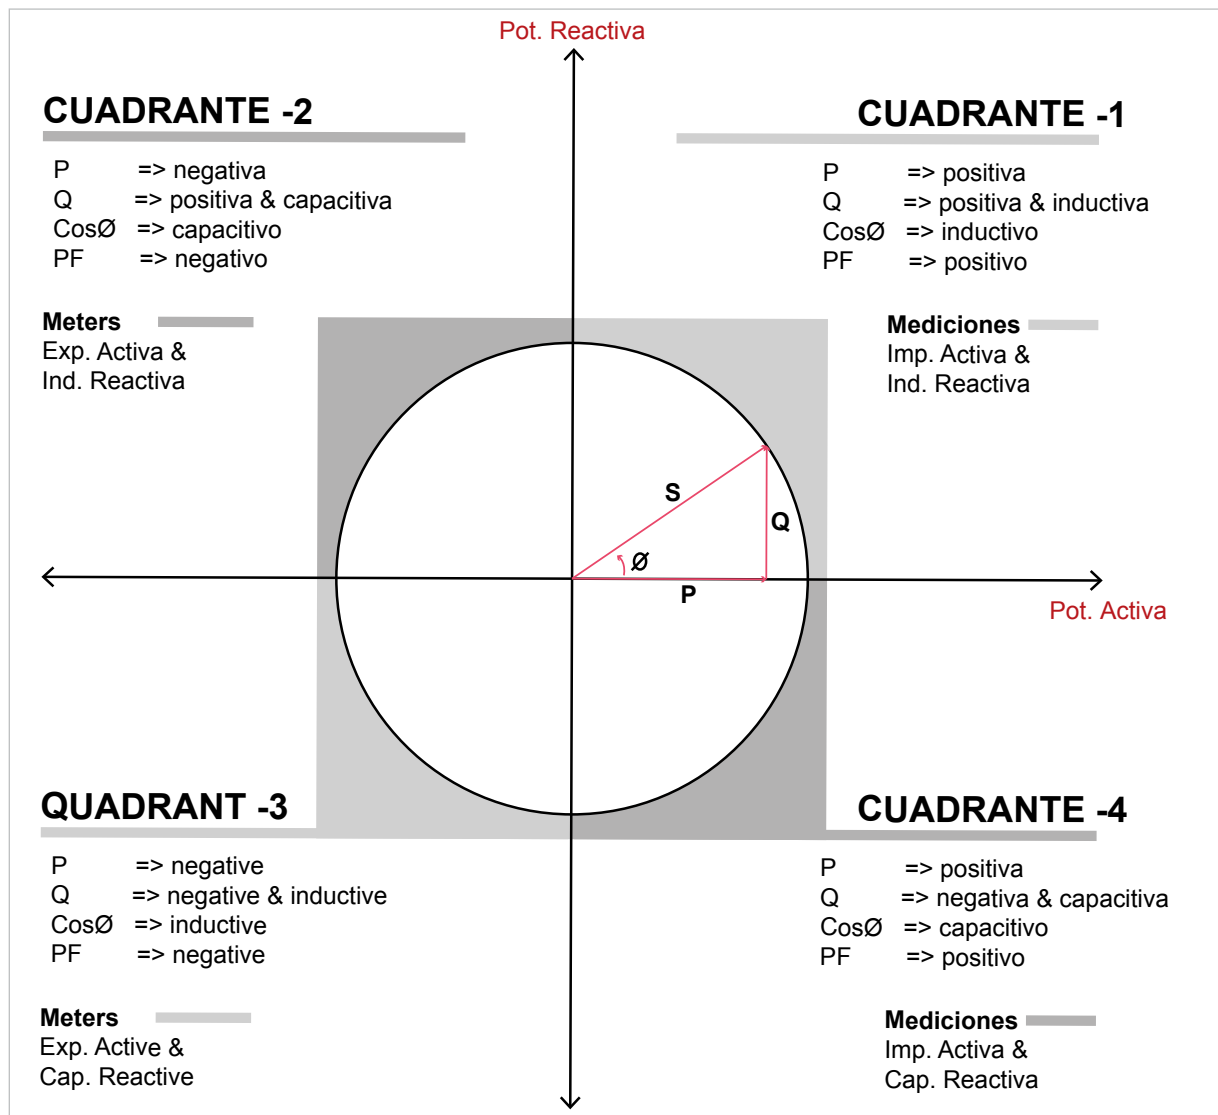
Pot. Reactiva

CUADRANTE -2

P => negativa
Q => positiva & capacitiva
CosØ => capacitivo
PF => negativo

CUADRANTE -1

P => positiva
Q => positiva & inductiva
CosØ => inductivo
PF => positivo

Meters
Exp. Activa &
Ind. Reactiva

Mediciones
Imp. Activa &
Ind. Reactiva

S
Q
Ø
P

Pot. Activa

QUADRANT -3

P => negative
Q => negative & inductive
CosØ => inductive
PF => negative

CUADRANTE -4

P => positiva
Q => negativa & capacitiva
CosØ => capacitivo
PF => positivo

Meters
Exp. Active &
Cap. Reactive

Mediciones
Imp. Activa &
Cap. Reactiva